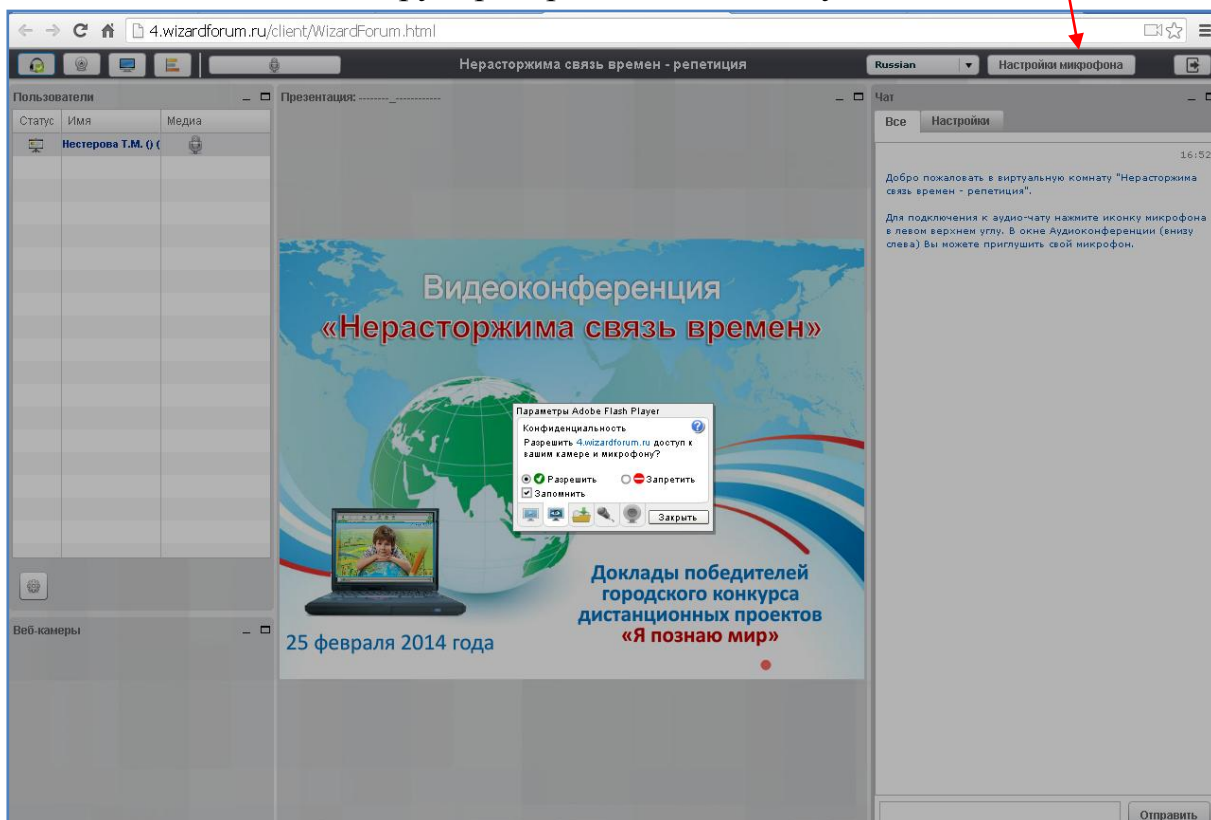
4.wizardforum.ru/client/WizardForum.html

Нерасторжима связь времен - репетиция

Russian

Настройки микрофона

Пользователи

| Статус | Имя | Медиа |
|---|---|---|
| | Нестерова Т.М. () ( | |

Презентация: --------_-----------

Чат

Все

Настройки

16:52

Добро пожаловать в виртуальную комнату "Нерасторжима связь времен - репетиция".

Для подключения к аудио-чату нажмите иконку микрофона в левом верхнем углу. В окне Аудиоконференции (внизу слева) Вы можете приглушить свой микрофон.

Видеоконференция

«Нерасторжима связь времен»

Параметры Adobe Flash Player

Конфиденциальность

Разрешить 4.wizardforum.ru доступ к вашим камере и микрофону?

Разрешить

Запретить

Запомнить

Закрыть

Доклады победителей городского конкурса дистанционных проектов «Я познаю мир»

25 февраля 2014 года

Веб-камеры

Отправить